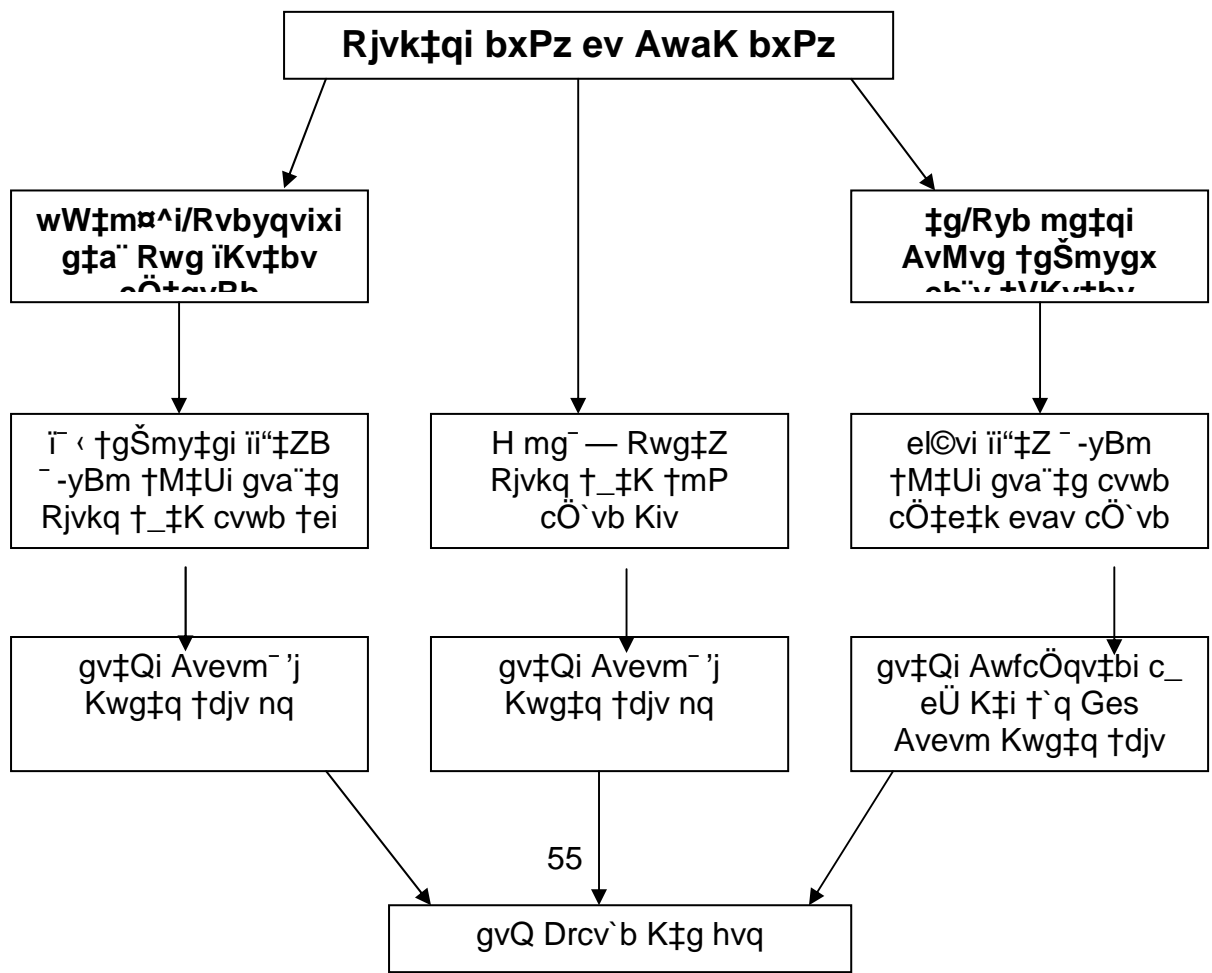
Rjvk‡qi bxPz ev AwaK bxPz

wW‡m¤^i/Rvbyqvixi g‡a¨ Rwg ïKv‡bv cÖ‡qvRb

‡g/Ryb mg‡qi AvMvg †gŠmygx cb¨v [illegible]

ï¯‹ †gŠmy‡gi ïi“‡ZB ¯-yBm †M‡Ui gva¨‡g Rjvkq †_‡K cvwb †ei

H mg¯— Rwg‡Z Rjvkq †_‡K †mP cÖ`vb Kiv

el©vi ïi“‡Z ¯-yBm †M‡Ui gva¨‡g cvwb cÖ‡e‡k evav cÖ`vb

gv‡Qi Avevm¯'j Kwg‡q †djv nq

gv‡Qi Avevm¯'j Kwg‡q †djv nq

gv‡Qi AwfcÖqv‡bi c_ eÜ K‡i †`q Ges Avevm Kwg‡q †djv

55

gvQ Drcv`b K‡g hvq